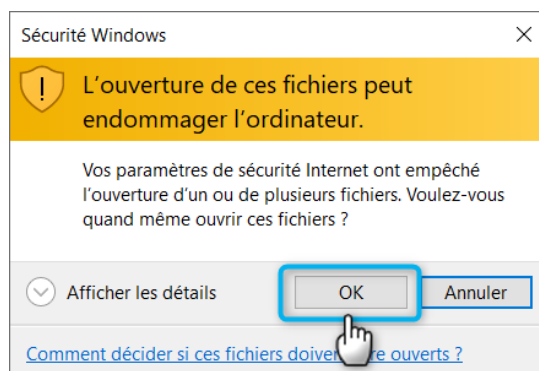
Sécurité Windows

L’ouverture de ces fichiers peut endommager l’ordinateur.

Vos paramètres de sécurité Internet ont empêché l’ouverture d’un ou de plusieurs fichiers. Voulez-vous quand même ouvrir ces fichiers ?

Afficher les détails

OK

Annuler

Comment décider si ces fichiers doivent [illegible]re ouverts ?